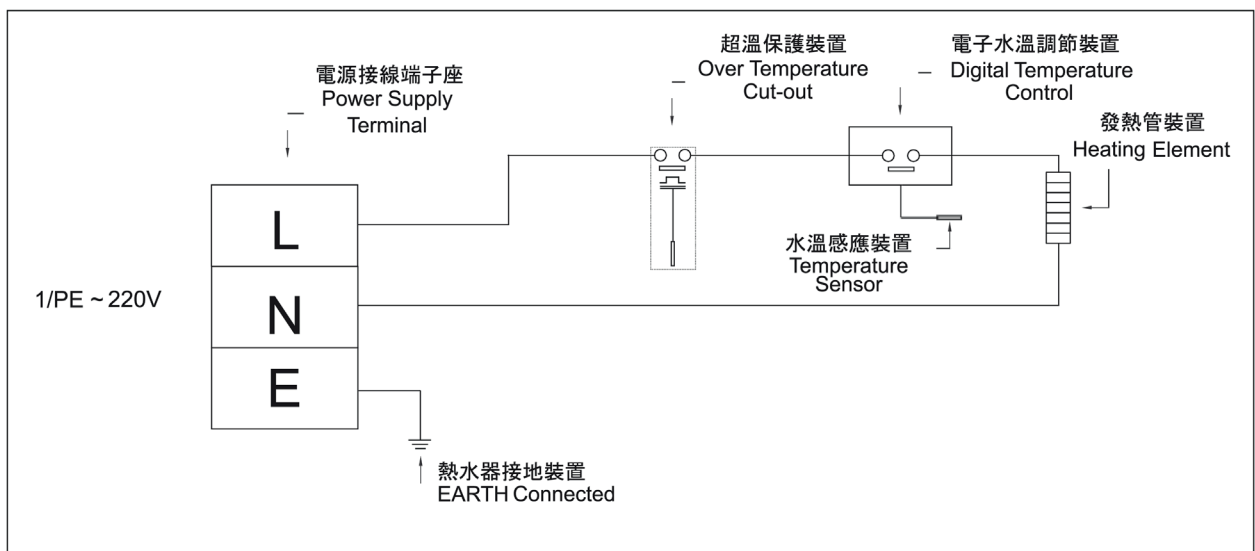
電源接線端子座
Power Supply
Terminal

超溫保護裝置
Over Temperature
Cut-out

電子水溫調節裝置
Digital Temperature
Control

發熱管裝置
Heating Element

L

N

E

1/PE ~ 220V

水溫感應裝置
Temperature
Sensor

熱水器接地裝置
EARTH Connected